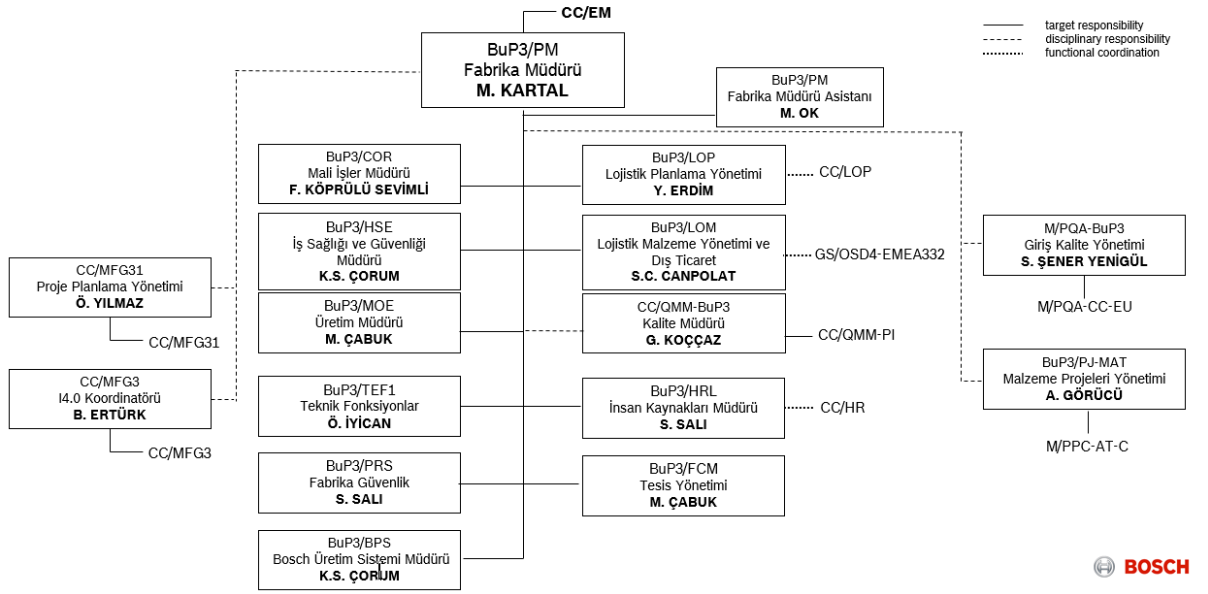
CC/EM

target responsibility
disciplinary responsibility
functional coordination

BuP3/PM
Fabrika Müdürü
M. KARTAL

BuP3/PM
Fabrika Müdürü Asistanı
M. OK

BuP3/COR
Mali İşler Müdürü
F. KÖPRÜLÜ SEVİMLİ

BuP3/LOP
Lojistik Planlama Yönetimi
Y. ERDİM

CC/LOP

BuP3/HSE
İş Sağlığı ve Güvenliği Müdürü
K.S. ÇORUM

BuP3/LOM
Lojistik Malzeme Yönetimi ve Dış Ticaret
S.C. CANPOLAT

GS/OSD4-EMEA332

M/PQA-BuP3
Giriş Kalite Yönetimi
S. ŞENER YENİGÜL

M/PQA-CC-EU

CC/MFG31
Proje Planlama Yönetimi
Ö. YILMAZ

CC/MFG31

BuP3/MOE
Üretim Müdürü
M. ÇABUK

CC/QMM-BuP3
Kalite Müdürü
G. KOÇÇAZ

CC/QMM-PI

BuP3/PJ-MAT
Malzeme Projeleri Yönetimi
A. GÖRÜCÜ

M/PPC-AT-C

CC/MFG3
I4.0 Koordinatörü
B. ERTÜRK

CC/MFG3

BuP3/TEF1
Teknik Fonksiyonlar
Ö. İYİCAN

BuP3/HRL
İnsan Kaynakları Müdürü
S. SALI

CC/HR

BuP3/PRS
Fabrika Güvenlik
S. SALI

BuP3/FCM
Tesis Yönetimi
M. ÇABUK

BuP3/BPS
Bosch Üretim Sistemi Müdürü
K.S. ÇORUM

BOSCH